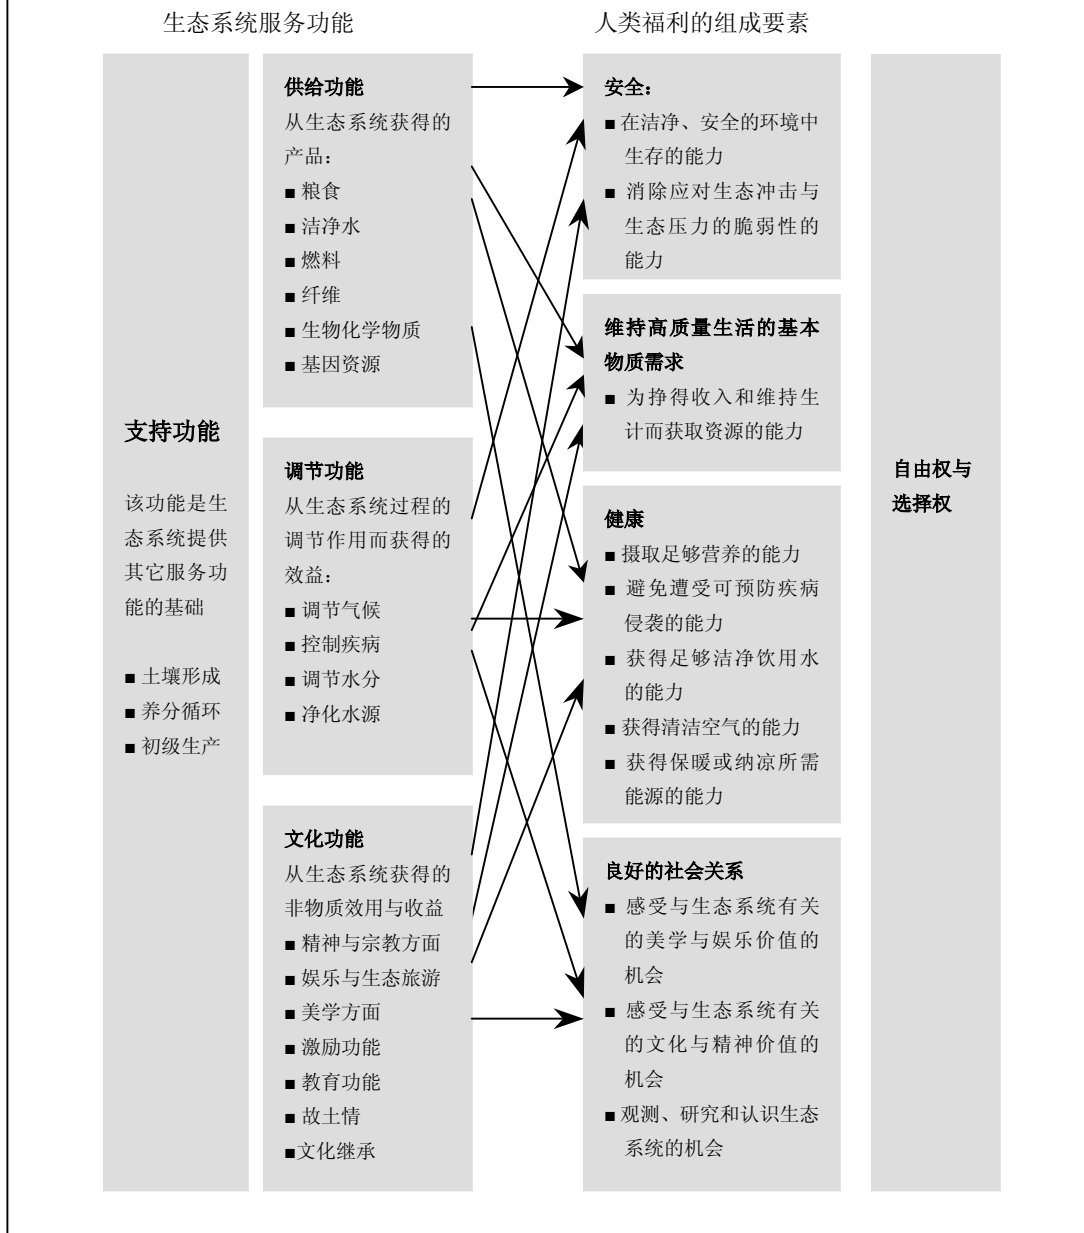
生态系统服务功能

人类福利的组成要素

支持功能

该功能是生态系统提供其它服务功能的基础

■ 土壤形成
■ 养分循环
■ 初级生产

供给功能
从生态系统获得的产品：
■ 粮食
■ 洁净水
■ 燃料
■ 纤维
■ 生物化学物质
■ 基因资源

调节功能
从生态系统过程的调节作用而获得的效益：
■ 调节气候
■ 控制疾病
■ 调节水分
■ 净化水源

文化功能
从生态系统获得的非物质效用与收益
■ 精神与宗教方面
■ 娱乐与生态旅游
■ 美学方面
■ 激励功能
■ 教育功能
■ 故土情
■文化继承

安全：
■ 在洁净、安全的环境中生存的能力
■ 消除应对生态冲击与生态压力的脆弱性的能力

维持高质量生活的基本物质需求
■ 为挣得收入和维持生计而获取资源的能力

健康
■ 摄取足够营养的能力
■ 避免遭受可预防疾病侵袭的能力
■ 获得足够洁净饮用水的能力
■ 获得清洁空气的能力
■ 获得保暖或纳凉所需能源的能力

良好的社会关系
■ 感受与生态系统有关的美学与娱乐价值的机会
■ 感受与生态系统有关的文化与精神价值的机会
■观测、研究和认识生态系统的机会

自由权与选择权